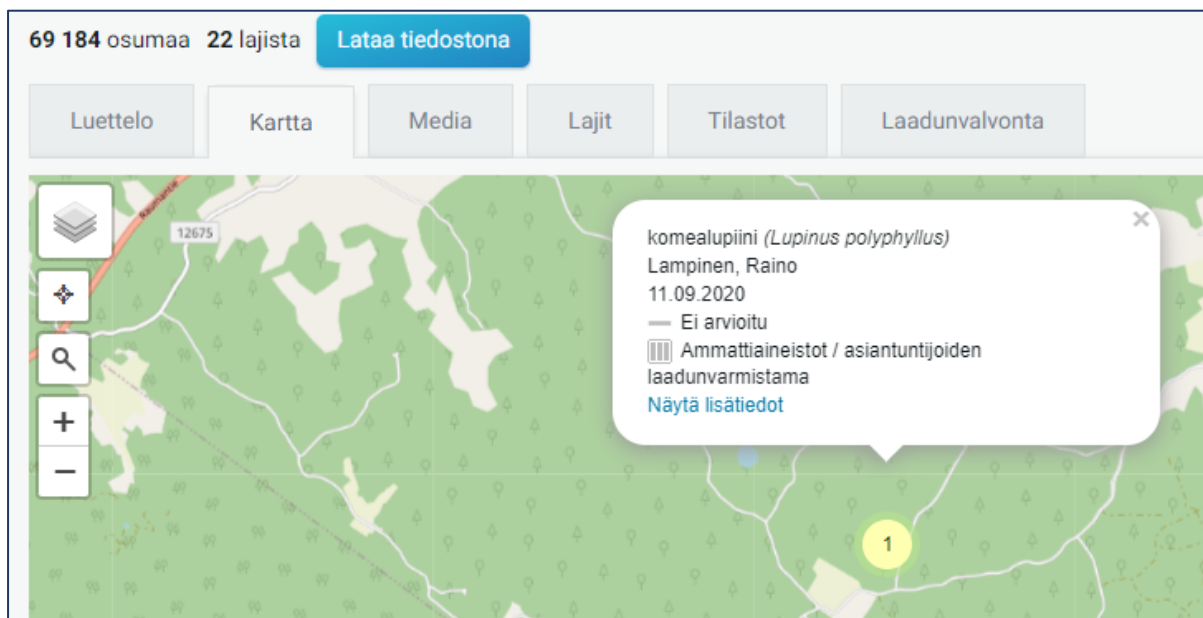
69 184 osumaa 22 lajista Lataa tiedostona

Luettelo Kartta Media Lajit Tilastot Laadunvalvonta

12675

+
−

komealupiini (Lupinus polyphyllus)
Lampinen, Raino
11.09.2020
Ei arvioitu
Ammattiaineistot / asiantuntijoiden laadunvarmistama
Näytä lisätiedot

1